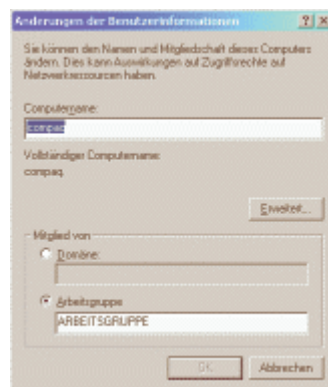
Änderungen der Benutzerinformationen ? X

Sie können den Namen und Mitgliedschaft dieses Computers ändern. Dies kann Auswirkungen auf Zugriffrechte auf Netzwerkressourcen haben.

Computername:

compaq

Vollständiger Computername:

compaq.

Erweitert...

Mitglied von

Domäne:

Arbeitsgruppe:

ARBEITSGRUPPE

OK

Abbrechen